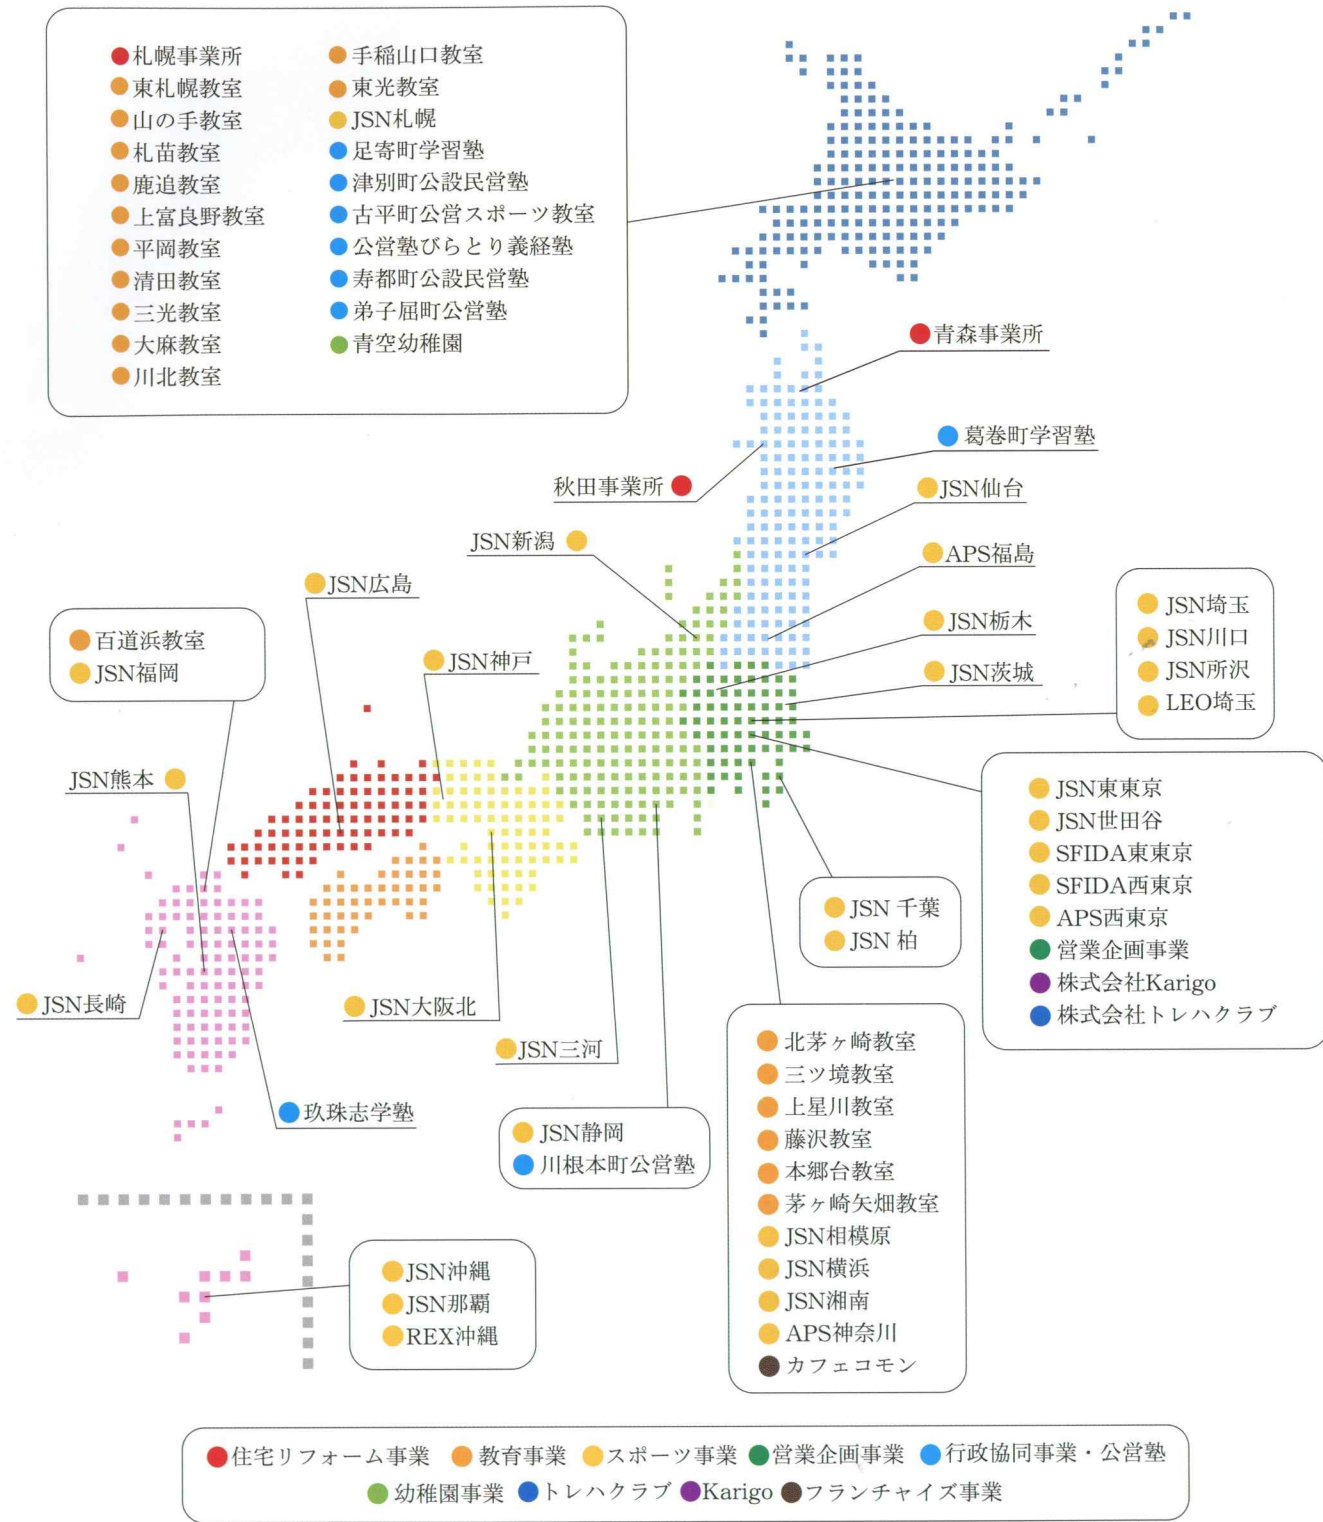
札幌事業所
東札幌教室
山の手教室
札苗教室
鹿追教室
上富良野教室
平岡教室
清田教室
三光教室
大麻教室
川北教室

手稲山口教室
東光教室
JSN札幌
足寄町学習塾
津別町公設民営塾
古平町公営スポーツ教室
公営塾びらとり義経塾
寿都町公設民営塾
弟子屈町公営塾
青空幼稚園

青森事業所

葛巻町学習塾

秋田事業所

JSN仙台

JSN新潟

APS福島

JSN広島

JSN栃木

JSN埼玉
JSN川口
JSN所沢
LEO埼玉

百道浜教室
JSN福岡

JSN神戸

JSN茨城

JSN熊本

JSN東東京
JSN世田谷
SFIDA東東京
SFIDA西東京
APS西東京
営業企画事業
株式会社Karigo
株式会社トレハクラブ

JSN 千葉
JSN 柏

JSN長崎

JSN大阪北

JSN三河

北茅ヶ崎教室
三ツ境教室
上星川教室
藤沢教室
本郷台教室
茅ヶ崎矢畑教室
JSN相模原
JSN横浜
JSN湘南
APS神奈川
カフェコモン

玖珠志学塾

JSN静岡
川根本町公営塾

JSN沖縄
JSN那覇
REX沖縄

住宅リフォーム事業 教育事業 スポーツ事業 営業企画事業 行政協同事業・公営塾
幼稚園事業 トレハクラブ Karigo フランチャイズ事業